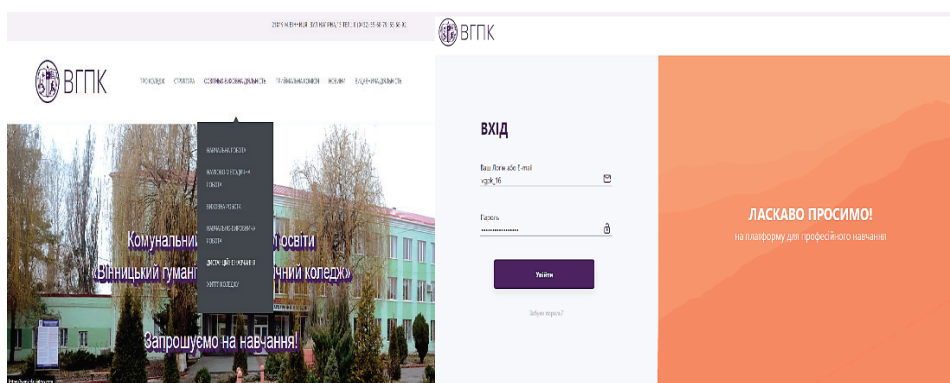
ВГПК

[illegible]

Комунальни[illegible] освіти «Вінницький гуман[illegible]чний коледж»

Запрошуємо на навчання!

ВГПК

ВХІД

Ваш Логін або E-mail
vgpk_16

Пароль
••••••••••••••

Увійти

Забули пароль?

ЛАСКАВО ПРОСИМО!
на платформу для професійного навчання